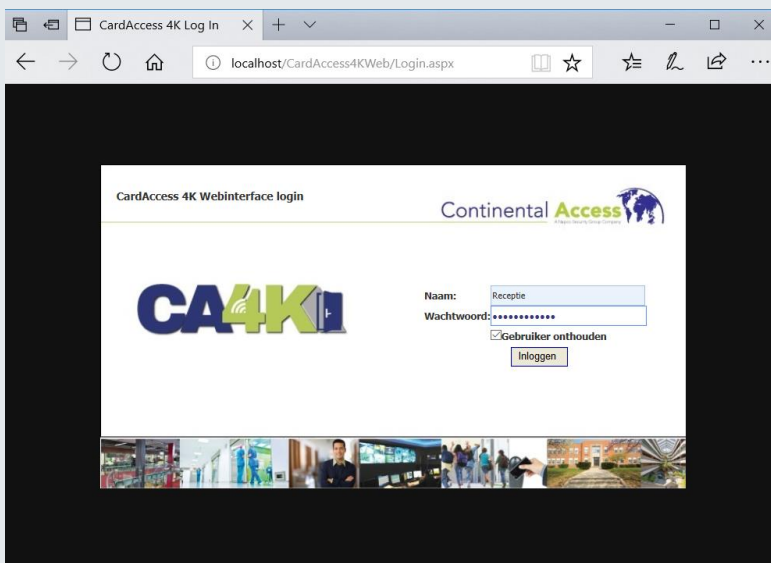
CardAccess 4K Log In

localhost/CardAccess4KWeb/Login.aspx

CardAccess 4K Webinterface login

Continental Access

A Napco Security Group Company

CA4K

Naam: Receptie

Wachtwoord: ••••••••••••

Gebruiker onthouden

Inloggen